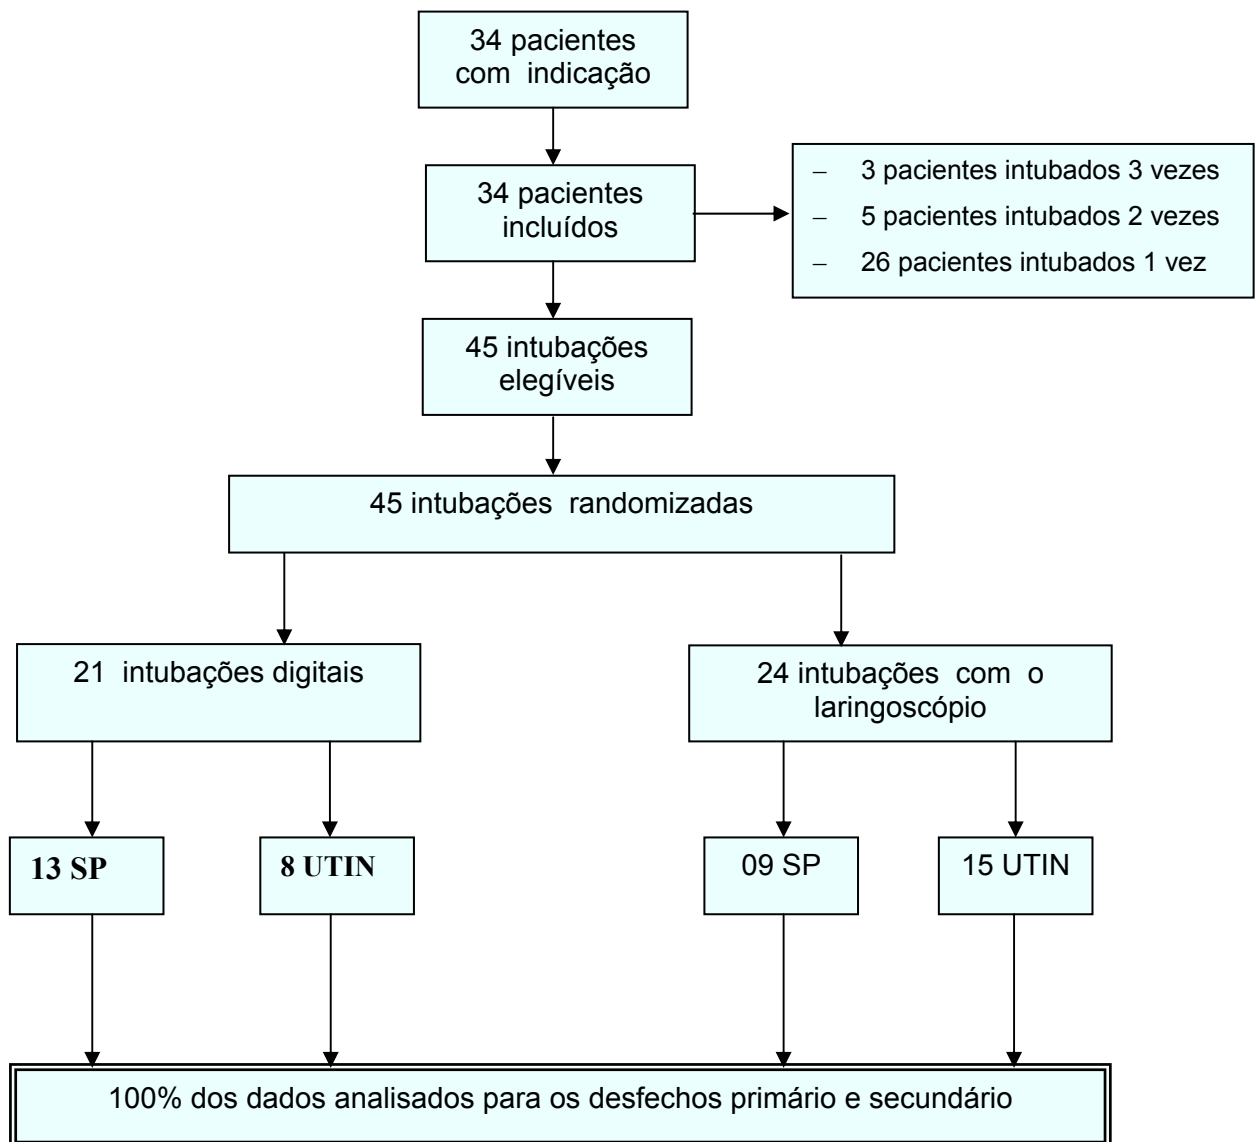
34 pacientes com indicação

34 pacientes incluídos

– 3 pacientes intubados 3 vezes
– 5 pacientes intubados 2 vezes
– 26 pacientes intubados 1 vez

45 intubações elegíveis

45 intubações randomizadas

21 intubações digitais

24 intubações com o laringoscópio

13 SP

8 UTIN

09 SP

15 UTIN

100% dos dados analisados para os desfechos primário e secundário